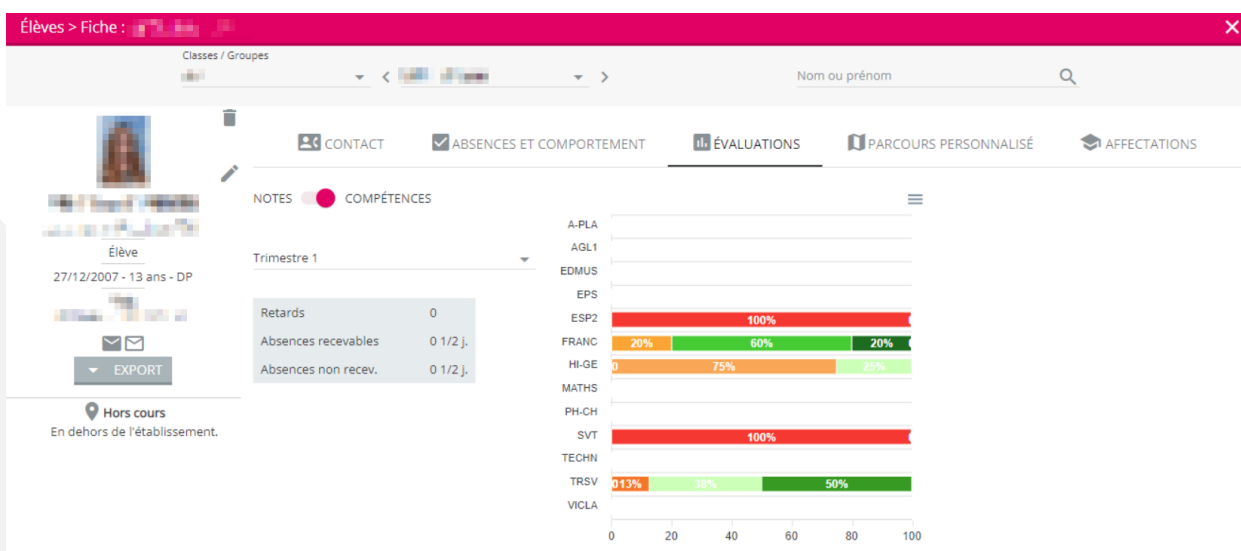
Élèves > Fiche : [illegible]

Classes / Groupes
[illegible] < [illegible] >
Nom ou prénom

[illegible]
Élève
27/12/2007 - 13 ans - DP
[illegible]
EXPORT

Hors cours
En dehors de l'établissement.

CONTACT
ABSENCES ET COMPORTEMENT
ÉVALUATIONS
PARCOURS PERSONNALISÉ
AFFECTATIONS

NOTES COMPÉTENCES

Trimestre 1

| Retards | 0 |
|---|---|
| Absences recevables | 0 1/2 j. |
| Absences non recev. | 0 1/2 j. |

A-PLA
AGL1
EDMUS
EPS
ESP2 100%
FRANC 20% 60% 20%
HI-GE 0 75% 25%
MATHS
PH-CH
SVT 100%
TECHN
TRSV 013% 38% 50%
VICLA
0 20 40 60 80 100